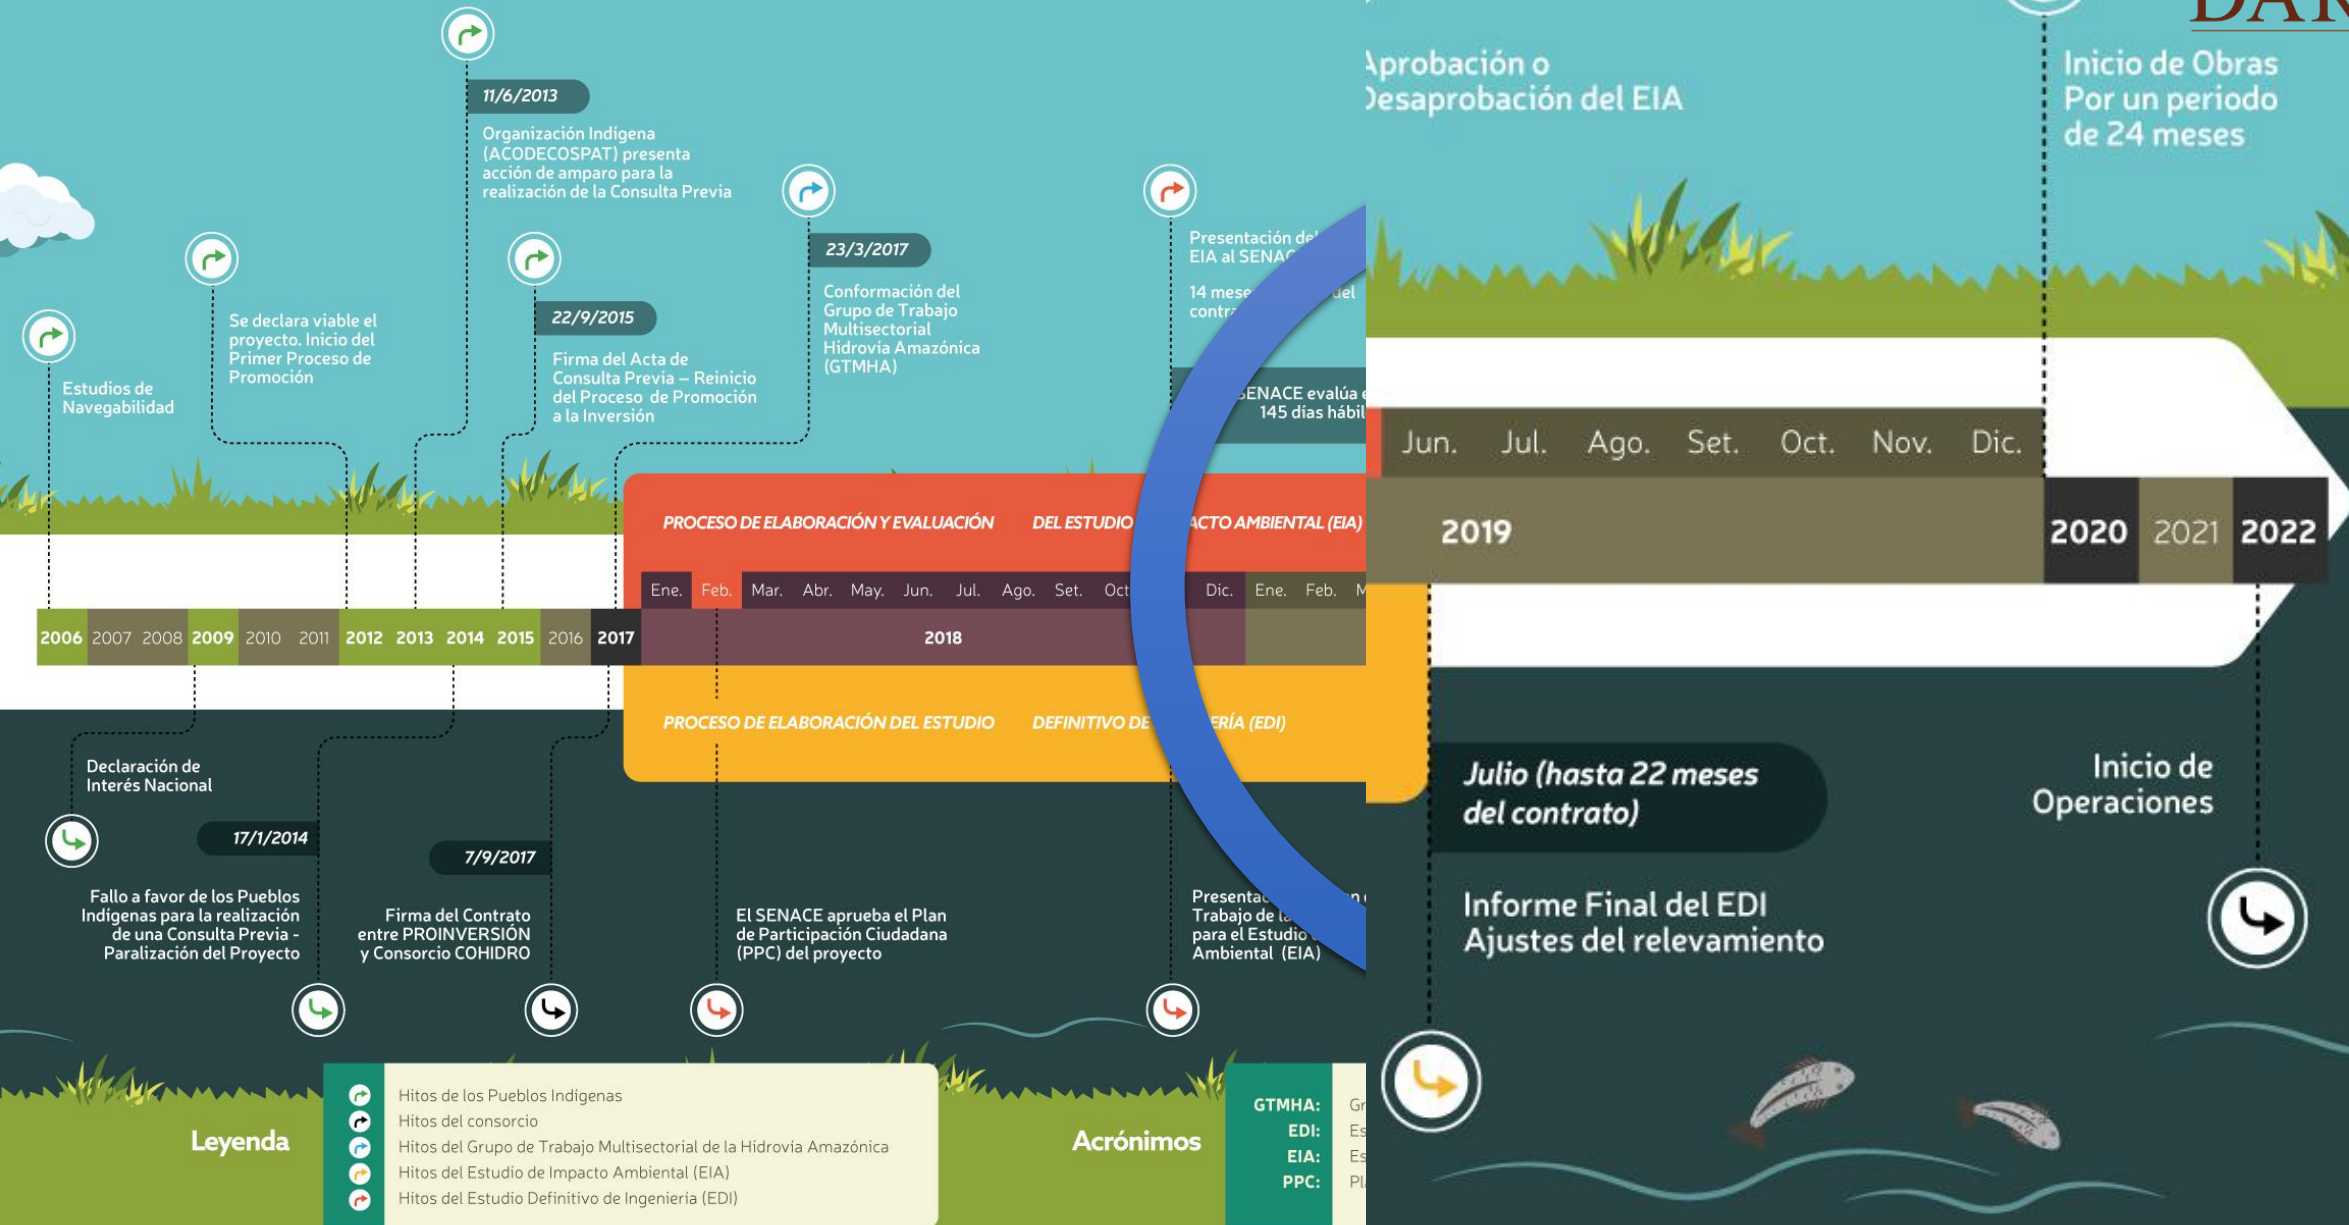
11/6/2013

Organización Indígena (ACODECOSPAT) presenta acción de amparo para la realización de la Consulta Previa

Se declara viable el proyecto. Inicio del Primer Proceso de Promoción

Estudios de Navegabilidad

22/9/2015

Firma del Acta de Consulta Previa – Reinicio del Proceso de Promoción a la Inversión

23/3/2017

Conformación del Grupo de Trabajo Multisectorial Hidrovía Amazónica (GTMHA)

Presentación del EIA al SENAC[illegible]

14 mese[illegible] del contr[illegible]

SENACE evalúa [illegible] 145 días hábil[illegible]

PROCESO DE ELABORACIÓN Y EVALUACIÓN DEL ESTUDIO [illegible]ACTO AMBIENTAL (EIA)

Ene. Feb. Mar. Abr. May. Jun. Jul. Ago. Set. Oct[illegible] Dic. Ene. Feb. M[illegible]

2006 2007 2008 2009 2010 2011 2012 2013 2014 2015 2016 2017 2018

PROCESO DE ELABORACIÓN DEL ESTUDIO DEFINITIVO DE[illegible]ERÍA (EDI)

Declaración de Interés Nacional

17/1/2014

Fallo a favor de los Pueblos Indígenas para la realización de una Consulta Previa - Paralización del Proyecto

7/9/2017

Firma del Contrato entre PROINVERSIÓN y Consorcio COHIDRO

El SENACE aprueba el Plan de Participación Ciudadana (PPC) del proyecto

Presenta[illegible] Trabajo de la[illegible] para el Estudio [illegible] Ambiental (EIA)

Leyenda

Hitos de los Pueblos Indígenas
Hitos del consorcio
Hitos del Grupo de Trabajo Multisectorial de la Hidrovía Amazónica
Hitos del Estudio de Impacto Ambiental (EIA)
Hitos del Estudio Definitivo de Ingeniería (EDI)

Acrónimos

GTMHA: Gr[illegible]
EDI: Es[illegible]
EIA: Es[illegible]
PPC: Pl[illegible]

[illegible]probación o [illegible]esaprobación del EIA

Inicio de Obras Por un periodo de 24 meses

Jun. Jul. Ago. Set. Oct. Nov. Dic.

2019 2020 2021 2022

Julio (hasta 22 meses del contrato)

Informe Final del EDI Ajustes del relevamiento

Inicio de Operaciones